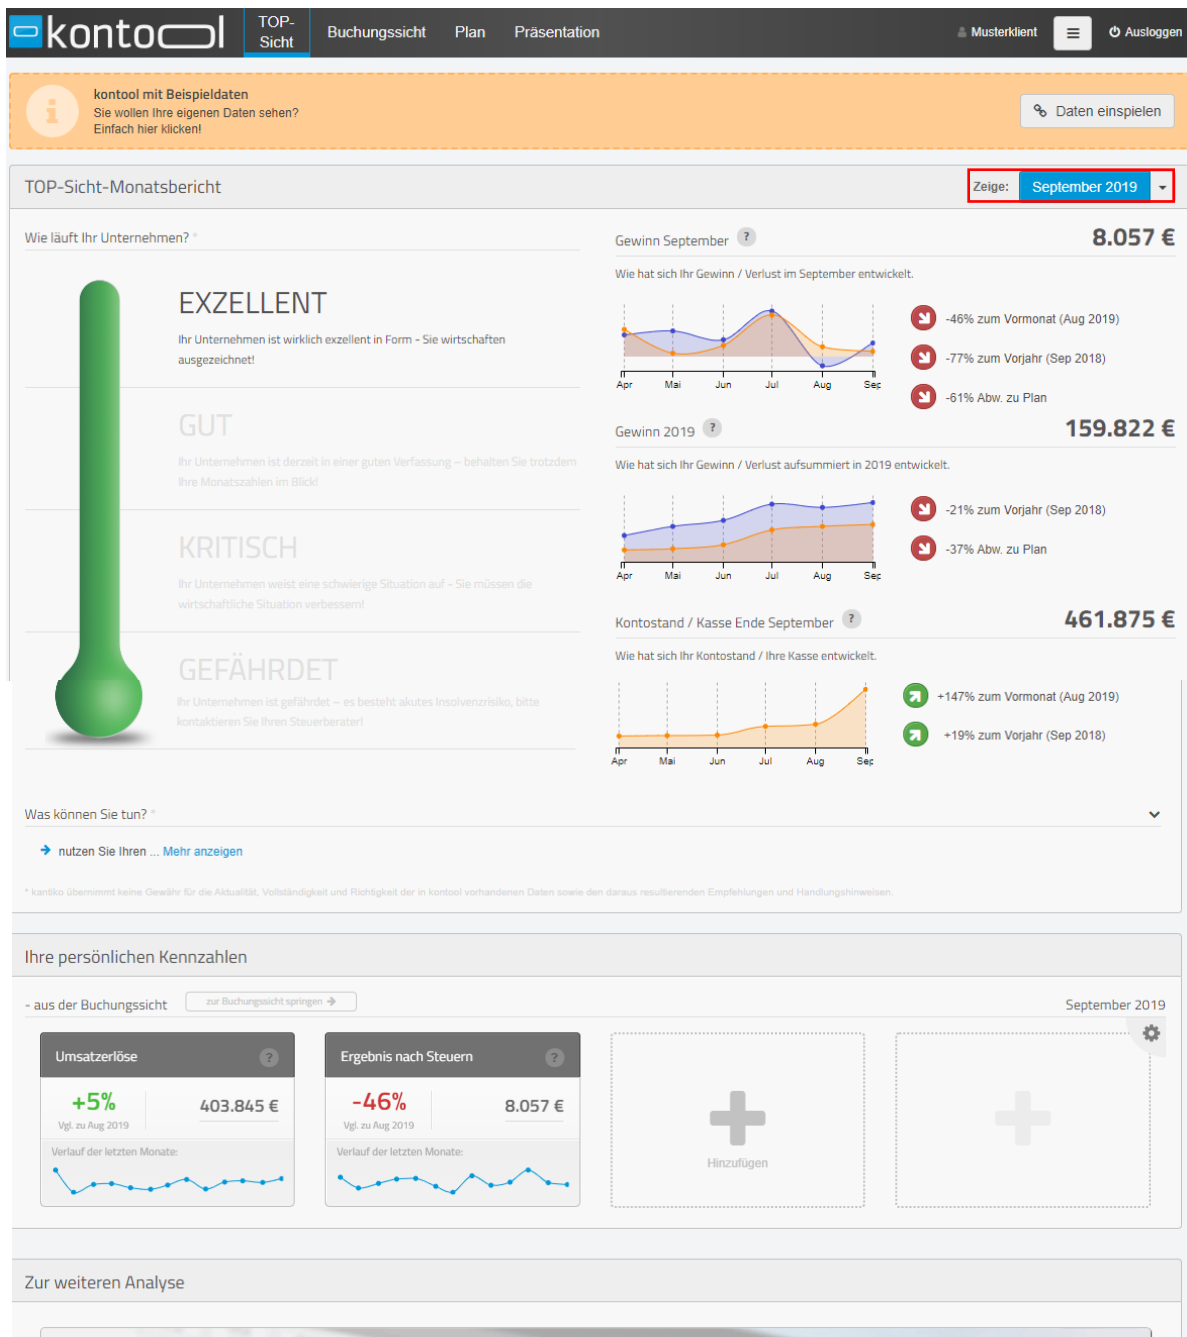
kontool TOP-Sicht Buchungssicht Plan Präsentation Musterklient Ausloggen

kontool mit Beispieldaten
Sie wollen Ihre eigenen Daten sehen?
Einfach hier klicken!

Daten einspielen

TOP-Sicht-Monatsbericht

Zeige: September 2019

Wie läuft Ihr Unternehmen? *

EXZELLENT
Ihr Unternehmen ist wirklich exzellent in Form - Sie wirtschaften ausgezeichnet!

GUT
Ihr Unternehmen ist derzeit in einer guten Verfassung – behalten Sie trotzdem Ihre Monatszahlen im Blick!

KRITISCH
Ihr Unternehmen weist eine schwierige Situation auf - Sie müssen die wirtschaftliche Situation verbessern!

GEFÄHRDET
Ihr Unternehmen ist gefährdet – es besteht akutes Insolvenzrisiko, bitte kontaktieren Sie Ihren Steuerberater!

Gewinn September ? 8.057 €
Wie hat sich Ihr Gewinn / Verlust im September entwickelt.
Apr Mai Jun Jul Aug Sep
-46% zum Vormonat (Aug 2019)
-77% zum Vorjahr (Sep 2018)
-61% Abw. zu Plan

Gewinn 2019 ? 159.822 €
Wie hat sich Ihr Gewinn / Verlust aufsummiert in 2019 entwickelt.
Apr Mai Jun Jul Aug Sep
-21% zum Vorjahr (Sep 2018)
-37% Abw. zu Plan

Kontostand / Kasse Ende September ? 461.875 €
Wie hat sich Ihr Kontostand / Ihre Kasse entwickelt.
Apr Mai Jun Jul Aug Sep
+147% zum Vormonat (Aug 2019)
+19% zum Vorjahr (Sep 2018)

Was können Sie tun? *

nutzen Sie Ihren ... Mehr anzeigen

* kantiko übernimmt keine Gewähr für die Aktualität, Vollständigkeit und Richtigkeit der in kontool vorhandenen Daten sowie den daraus resultierenden Empfehlungen und Handlungshinweisen.

Ihre persönlichen Kennzahlen

- aus der Buchungssicht zur Buchungssicht springen September 2019

Umsatzerlöse ?
+5% 403.845 €
Vgl. zu Aug 2019
Verlauf der letzten Monate:

Ergebnis nach Steuern ?
-46% 8.057 €
Vgl. zu Aug 2019
Verlauf der letzten Monate:

Hinzufügen

Zur weiteren Analyse